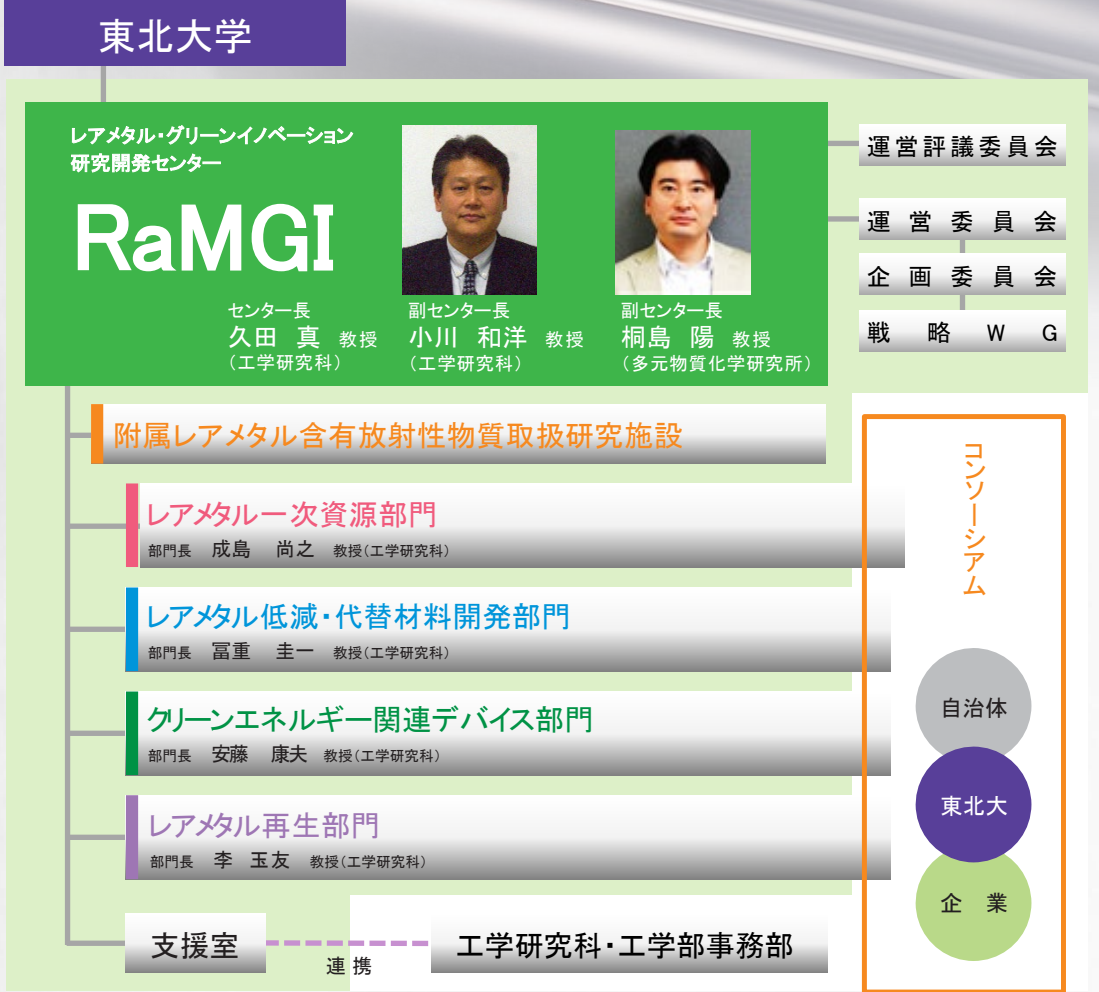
東北大学

レアメタル・グリーンイノベーション研究開発センター

RaMGI

センター長
久田 真 教授
（工学研究科）

副センター長
小川 和洋 教授
（工学研究科）

副センター長
桐島 陽 教授
（多元物質化学研究所）

運営評議委員会

運営委員会

企画委員会

戦略 WG

附属レアメタル含有放射性物質取扱研究施設

レアメタル一次資源部門
部門長 成島 尚之 教授（工学研究科）

レアメタル低減・代替材料開発部門
部門長 冨重 圭一 教授（工学研究科）

クリーンエネルギー関連デバイス部門
部門長 安藤 康夫 教授（工学研究科）

レアメタル再生部門
部門長 李 玉友 教授（工学研究科）

支援室

連携

工学研究科・工学部事務部

コンソーシアム

自治体

東北大

企業